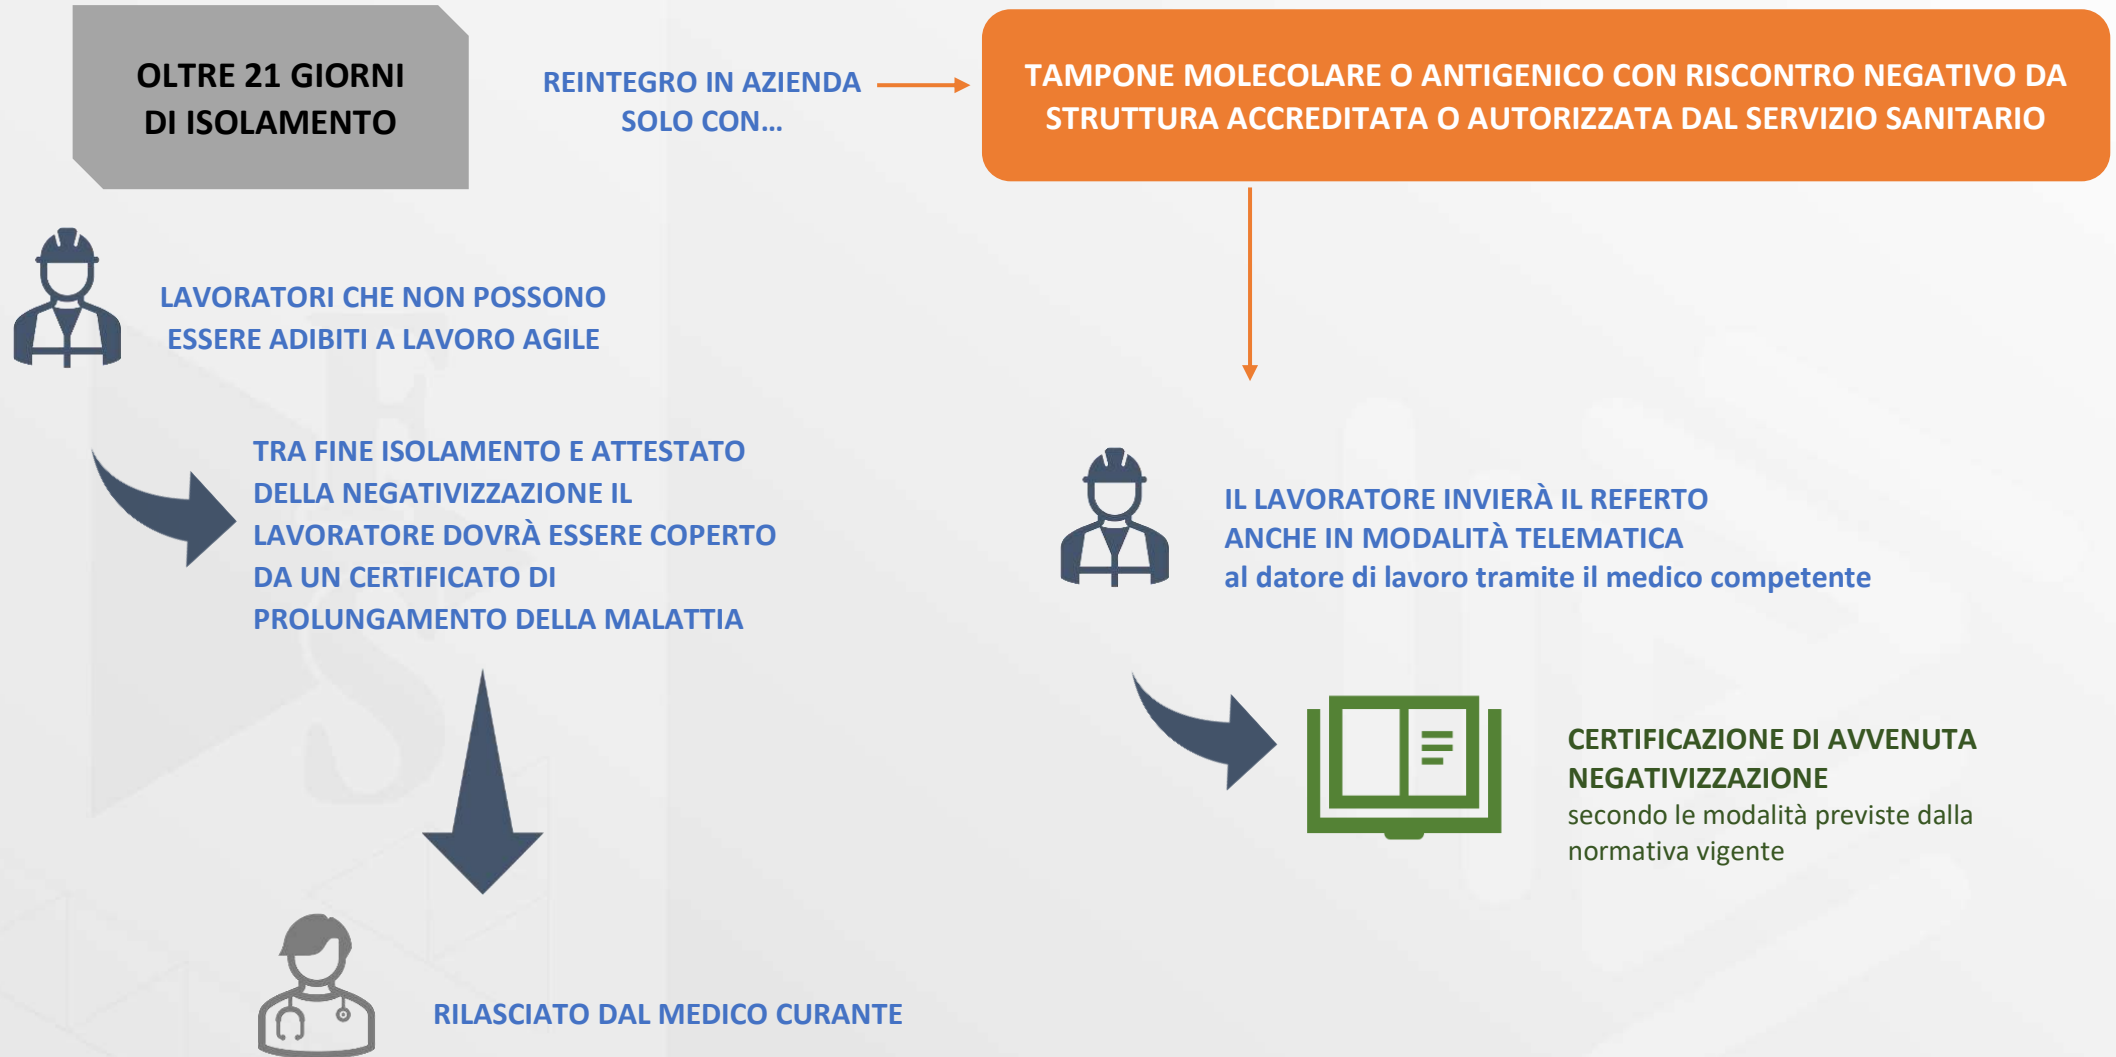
OLTRE 21 GIORNI DI ISOLAMENTO

REINTEGRO IN AZIENDA SOLO CON…

TAMPONE MOLECOLARE O ANTIGENICO CON RISCONTRO NEGATIVO DA STRUTTURA ACCREDITATA O AUTORIZZATA DAL SERVIZIO SANITARIO

LAVORATORI CHE NON POSSONO ESSERE ADIBITI A LAVORO AGILE

TRA FINE ISOLAMENTO E ATTESTATO DELLA NEGATIVIZZAZIONE IL LAVORATORE DOVRÀ ESSERE COPERTO DA UN CERTIFICATO DI PROLUNGAMENTO DELLA MALATTIA

RILASCIATO DAL MEDICO CURANTE

IL LAVORATORE INVIERÀ IL REFERTO ANCHE IN MODALITÀ TELEMATICA al datore di lavoro tramite il medico competente

CERTIFICAZIONE DI AVVENUTA NEGATIVIZZAZIONE
secondo le modalità previste dalla normativa vigente